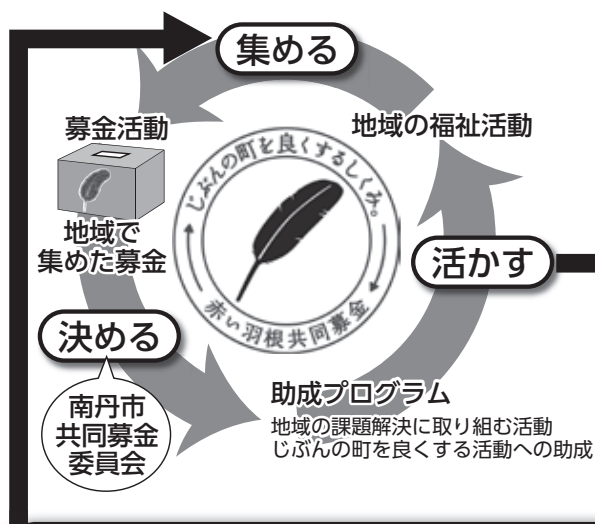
集める

募金活動

地域の福祉活動

じぶんの町を良くするしくみ。

赤い羽根共同募金

地域で集めた募金

活かす

決める

南丹市共同募金委員会

助成プログラム

地域の課題解決に取り組む活動
じぶんの町を良くする活動への助成